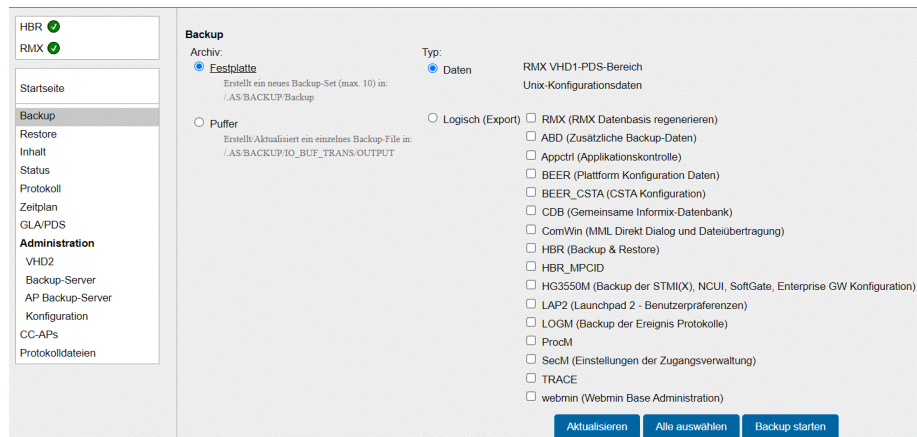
HBR
RMX

Startseite
Backup
Restore
Inhalt
Status
Protokoll
Zeitplan
GLA/PDS
Administration
VHD2
Backup-Server
AP Backup-Server
Konfiguration
CC-APs
Protokolldateien

Backup

Archiv:
Festplatte
Erstellt ein neues Backup-Set (max. 10) in: /.AS/BACKUP/Backup

Puffer
Erstellt/Aktualisiert ein einzelnes Backup-File in: /.AS/BACKUP/IO_BUF_TRANS/OUTPUT

Typ:
Daten
RMX VHD1-PDS-Bereich
Unix-Konfigurationsdaten

Logisch (Export)
RMX (RMX Datenbasis regenerieren)
ABD (Zusätzliche Backup-Daten)
Appctrl (Applikationskontrolle)
BEER (Plattform Konfiguration Daten)
BEER_CSTA (CSTA Konfiguration)
CDB (Gemeinsame Informix-Datenbank)
ComWin (MML Direkt Dialog und Dateiübertragung)
HBR (Backup & Restore)
HBR_MPCID
HG3550M (Backup der STMI(X), NCUI, SoftGate, Enterprise GW Konfiguration)
LAP2 (Launchpad 2 - Benutzerpräferenzen)
LOGM (Backup der Ereignis Protokolle)
ProcM
SecM (Einstellungen der Zugangsverwaltung)
TRACE
webmin (Webmin Base Administration)

Aktualisieren
Alle auswählen
Backup starten